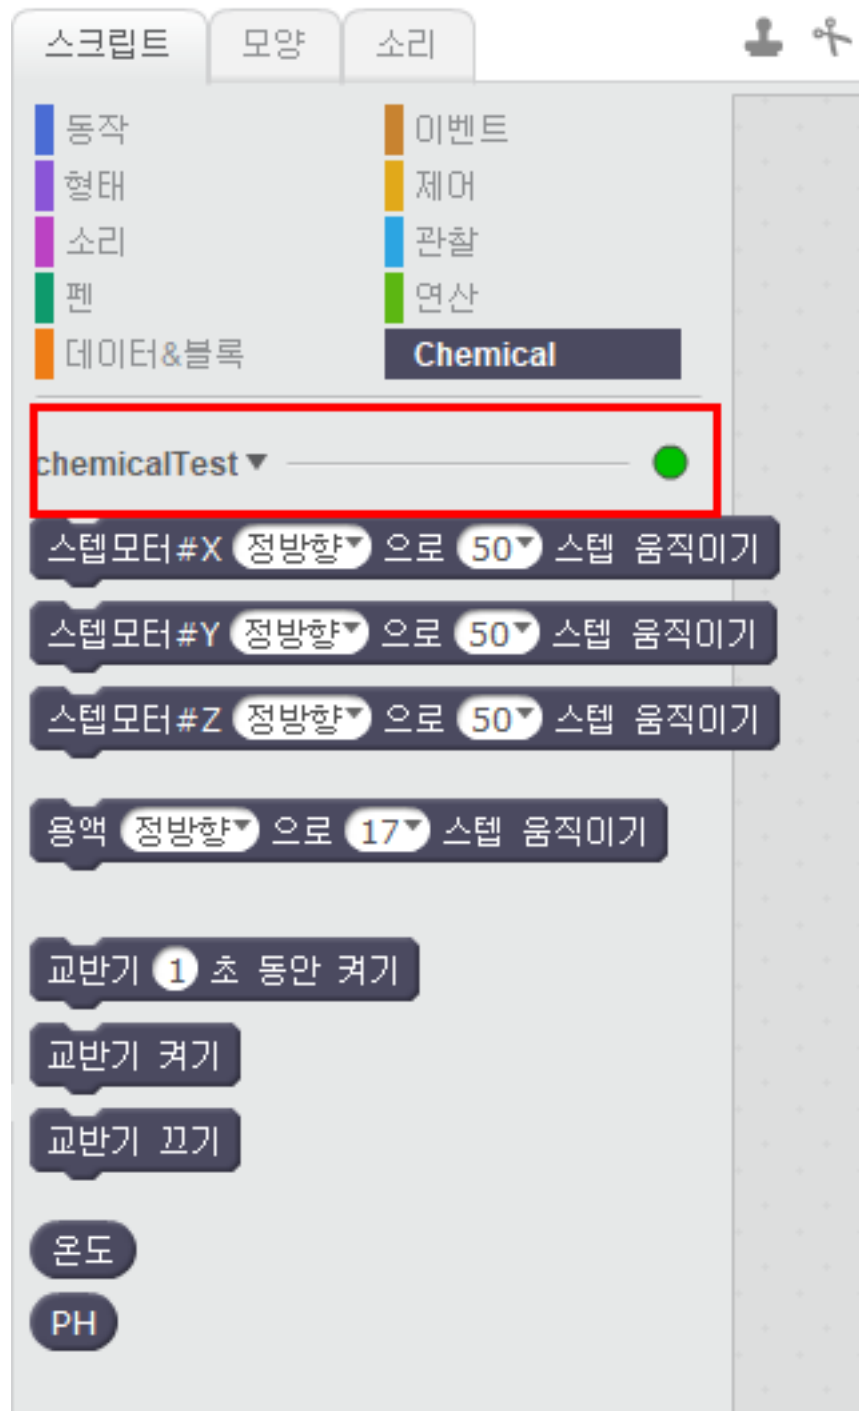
스크립트 모양 소리

동작
형태
소리
펜
데이터&블록

이벤트
제어
관찰
연산
Chemical

chemicalTest ▾

스텝모터#X 정방향▾ 으로 50▾ 스텝 움직이기
스텝모터#Y 정방향▾ 으로 50▾ 스텝 움직이기
스텝모터#Z 정방향▾ 으로 50▾ 스텝 움직이기

용액 정방향▾ 으로 17▾ 스텝 움직이기

교반기 1 초 동안 켜기
교반기 켜기
교반기 끄기

온도
PH